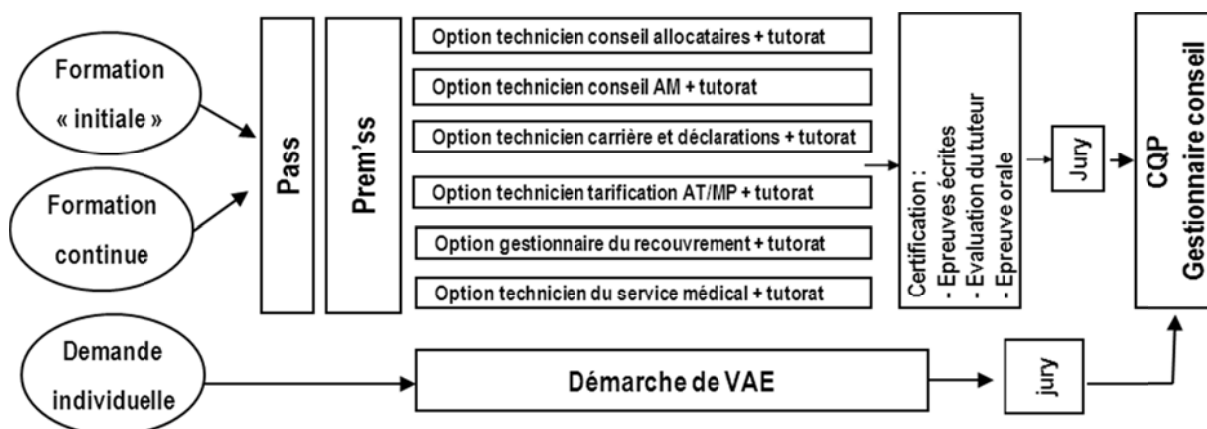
Formation « initiale »

Formation continue

Pass

Prem'ss

Option technicien conseil allocataires + tutorat

Option technicien conseil AM + tutorat

Option technicien carrière et déclarations + tutorat

Option technicien tarification AT/MP + tutorat

Option gestionnaire du recouvrement + tutorat

Option technicien du service médical + tutorat

Certification :
- Epreuves écrites
- Evaluation du tuteur
- Epreuve orale

Jury

CQP
Gestionnaire conseil

Demande individuelle

Démarche de VAE

jury